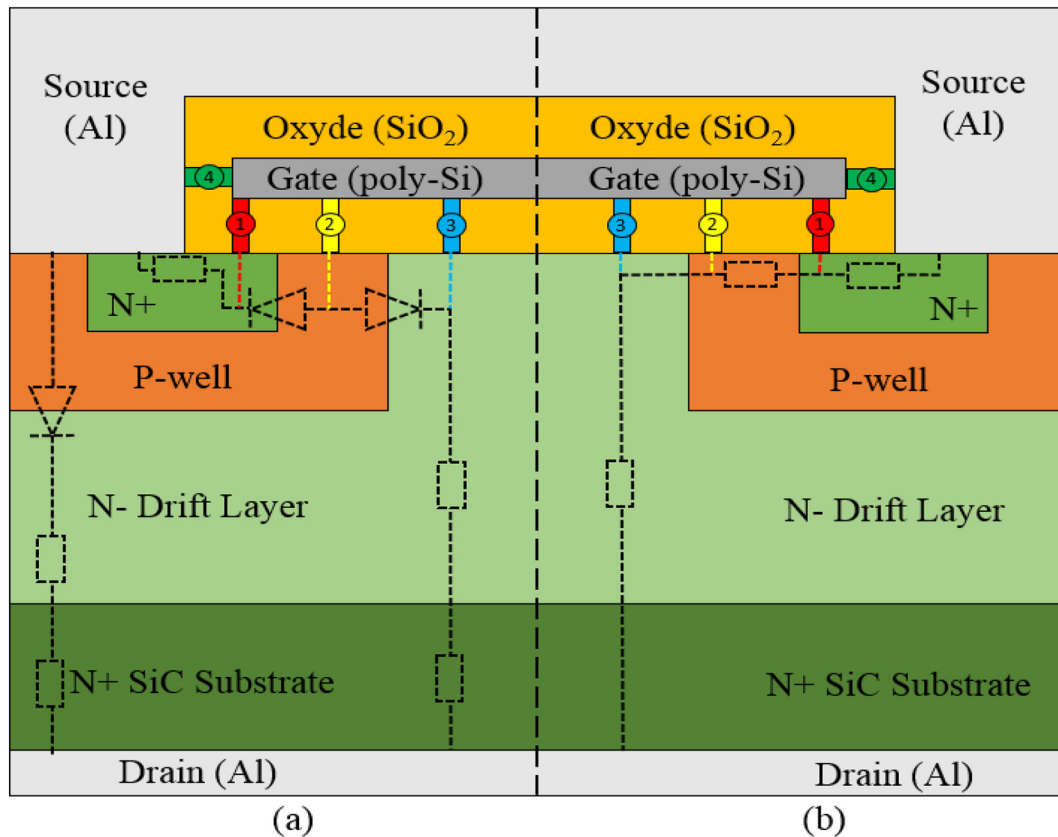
Source (Al)

Oxyde ($SiO_2$)

Gate (poly-Si)

4

1

2

3

N+

P-well

N- Drift Layer

N+ SiC Substrate

Drain (Al)

(a)

Oxyde ($SiO_2$)

Source (Al)

Gate (poly-Si)

4

3

2

1

N+

P-well

N- Drift Layer

N+ SiC Substrate

Drain (Al)

(b)